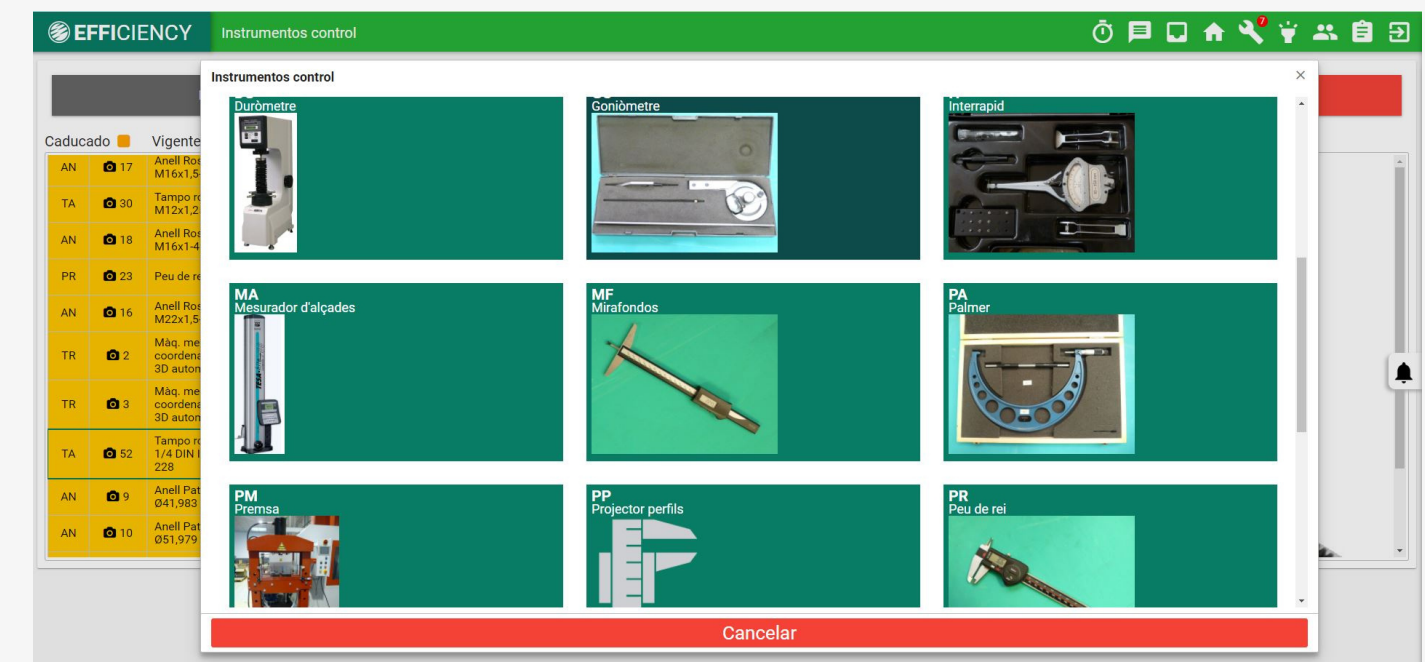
EFFICIENCY Instrumentos control

7

Caducado Vigente

| AN | 17 | Anell Ros M16x1,5 |
|---|---|---|
| TA | 30 | Tampo ro M12x1,2 |
| AN | 18 | Anell Ros M16x1-4 |
| PR | 23 | Peu de re |
| AN | 16 | Anell Ros M22x1,5 |
| TR | 2 | Màq. me coordena 3D auton |
| TR | 3 | Màq. me coordena 3D auton |
| TA | 52 | Tampo ro 1/4 DIN I 228 |
| AN | 9 | Anell Pat Ø41,983 |
| AN | 10 | Anell Pat Ø51,979 |

Instrumentos control

Duròmetre

Goniòmetre

Interrapid

MA
Mesurador d'alçades

MF
Mirafondos

PA
Palmer

PM
Premsa

PP
Projector perfils

PR
Peu de rei

Cancelar